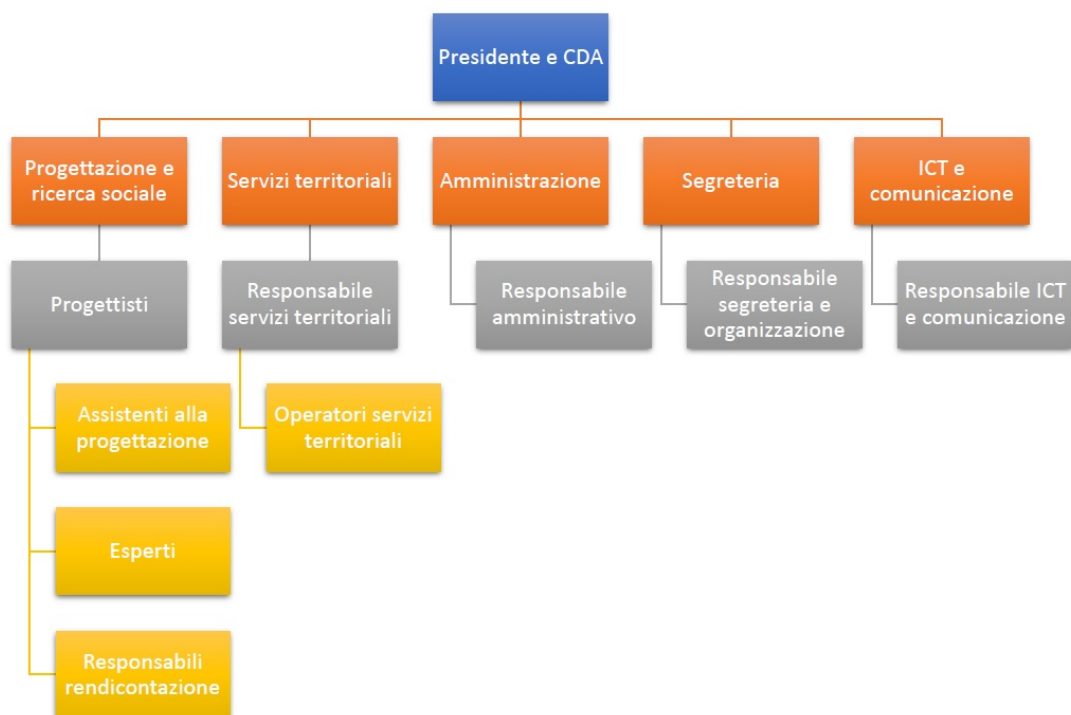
Presidente e CDA

Progettazione e ricerca sociale

Servizi territoriali

Amministrazione

Segreteria

ICT e comunicazione

Progettisti

Responsabile servizi territoriali

Responsabile amministrativo

Responsabile segreteria e organizzazione

Responsabile ICT e comunicazione

Assistenti alla progettazione

Operatori servizi territoriali

Esperti

Responsabili rendicontazione